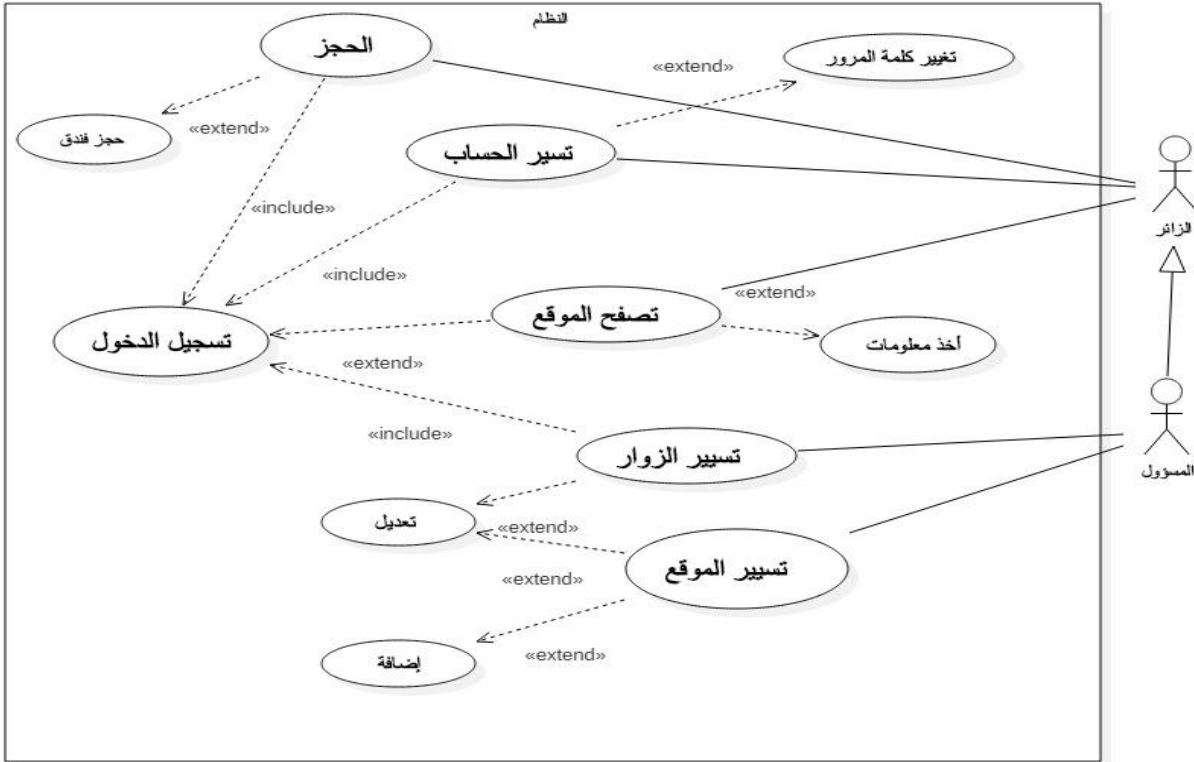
النظام

الحجز

«extend»

تغيير كلمة المرور

«extend»

حجز فندق

تسير الحساب

«include»

«include»

الزائر

«extend»

تصفح الموقع

تسجيل الدخول

أخذ معلومات

«extend»

«include»

تسيير الزوار

المسؤول

تعديل

«extend»

تسيير الموقع

«extend»

إضافة

«extend»